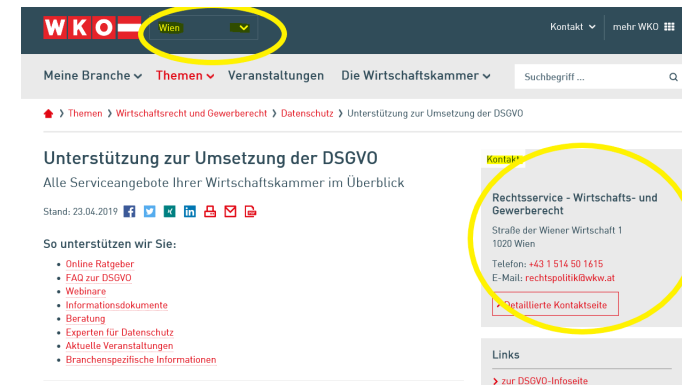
WKO Wien

Kontakt mehr WKO

Meine Branche Themen Veranstaltungen Die Wirtschaftskammer Suchbegriff ...

Themen › Wirtschaftsrecht und Gewerberecht › Datenschutz › Unterstützung zur Umsetzung der DSGVO

Unterstützung zur Umsetzung der DSGVO

Alle Serviceangebote Ihrer Wirtschaftskammer im Überblick

Stand: 23.04.2019

So unterstützen wir Sie:

- Online Ratgeber
- FAQ zur DSGVO
- Webinare
- Informationsdokumente
- Beratung
- Experten für Datenschutz
- Aktuelle Veranstaltungen
- Branchenspezifische Informationen

Kontakt

Rechtsservice - Wirtschafts- und Gewerberecht

Straße der Wiener Wirtschaft 1
1020 Wien

Telefon: +43 1 514 50 1615
E-Mail: rechtspolitik@wkw.at

› Detaillierte Kontaktseite

Links

› zur DSGVO-Infoseite